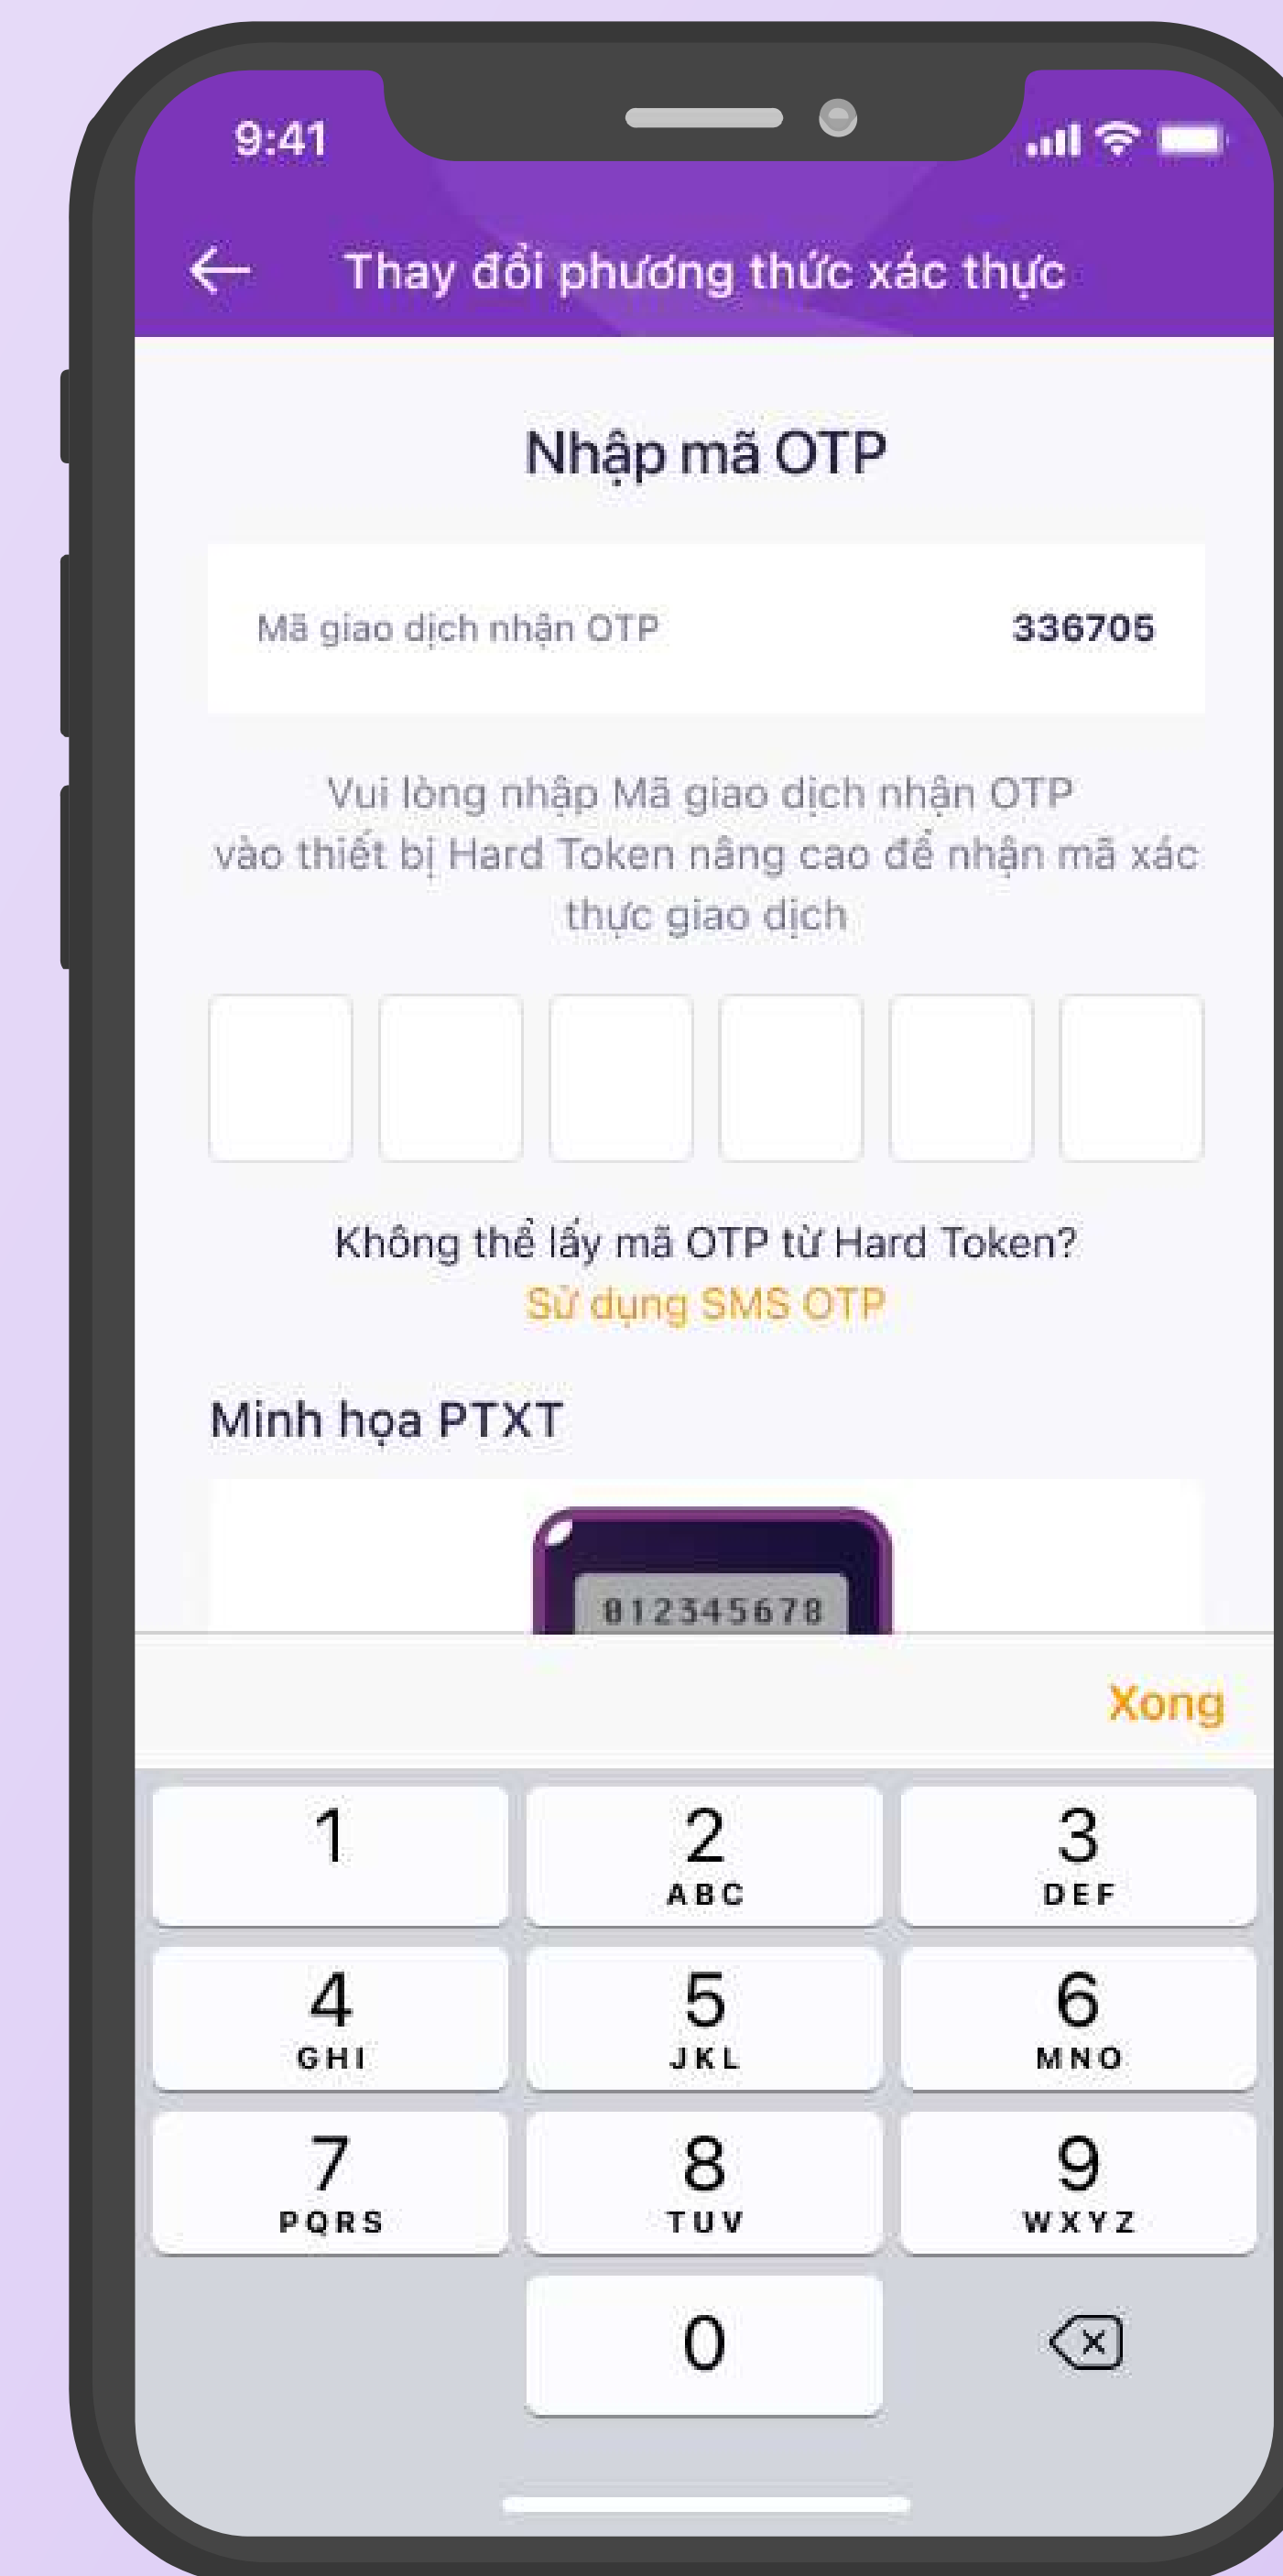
9:41

Thay đổi phương thức xác thực

Nhập mã OTP

Mã giao dịch nhận OTP 336705

Vui lòng nhập Mã giao dịch nhận OTP vào thiết bị Hard Token nâng cao để nhận mã xác thực giao dịch

Không thể lấy mã OTP từ Hard Token?
Sử dụng SMS OTP

Minh họa PTXT

012345678

Xong

| 1 | 2 ABC | 3 DEF |
|---|---|---|
| 4 GHI | 5 JKL | 6 MNO |
| 7 PQRS | 8 TUV | 9 WXYZ |
| | 0 | |